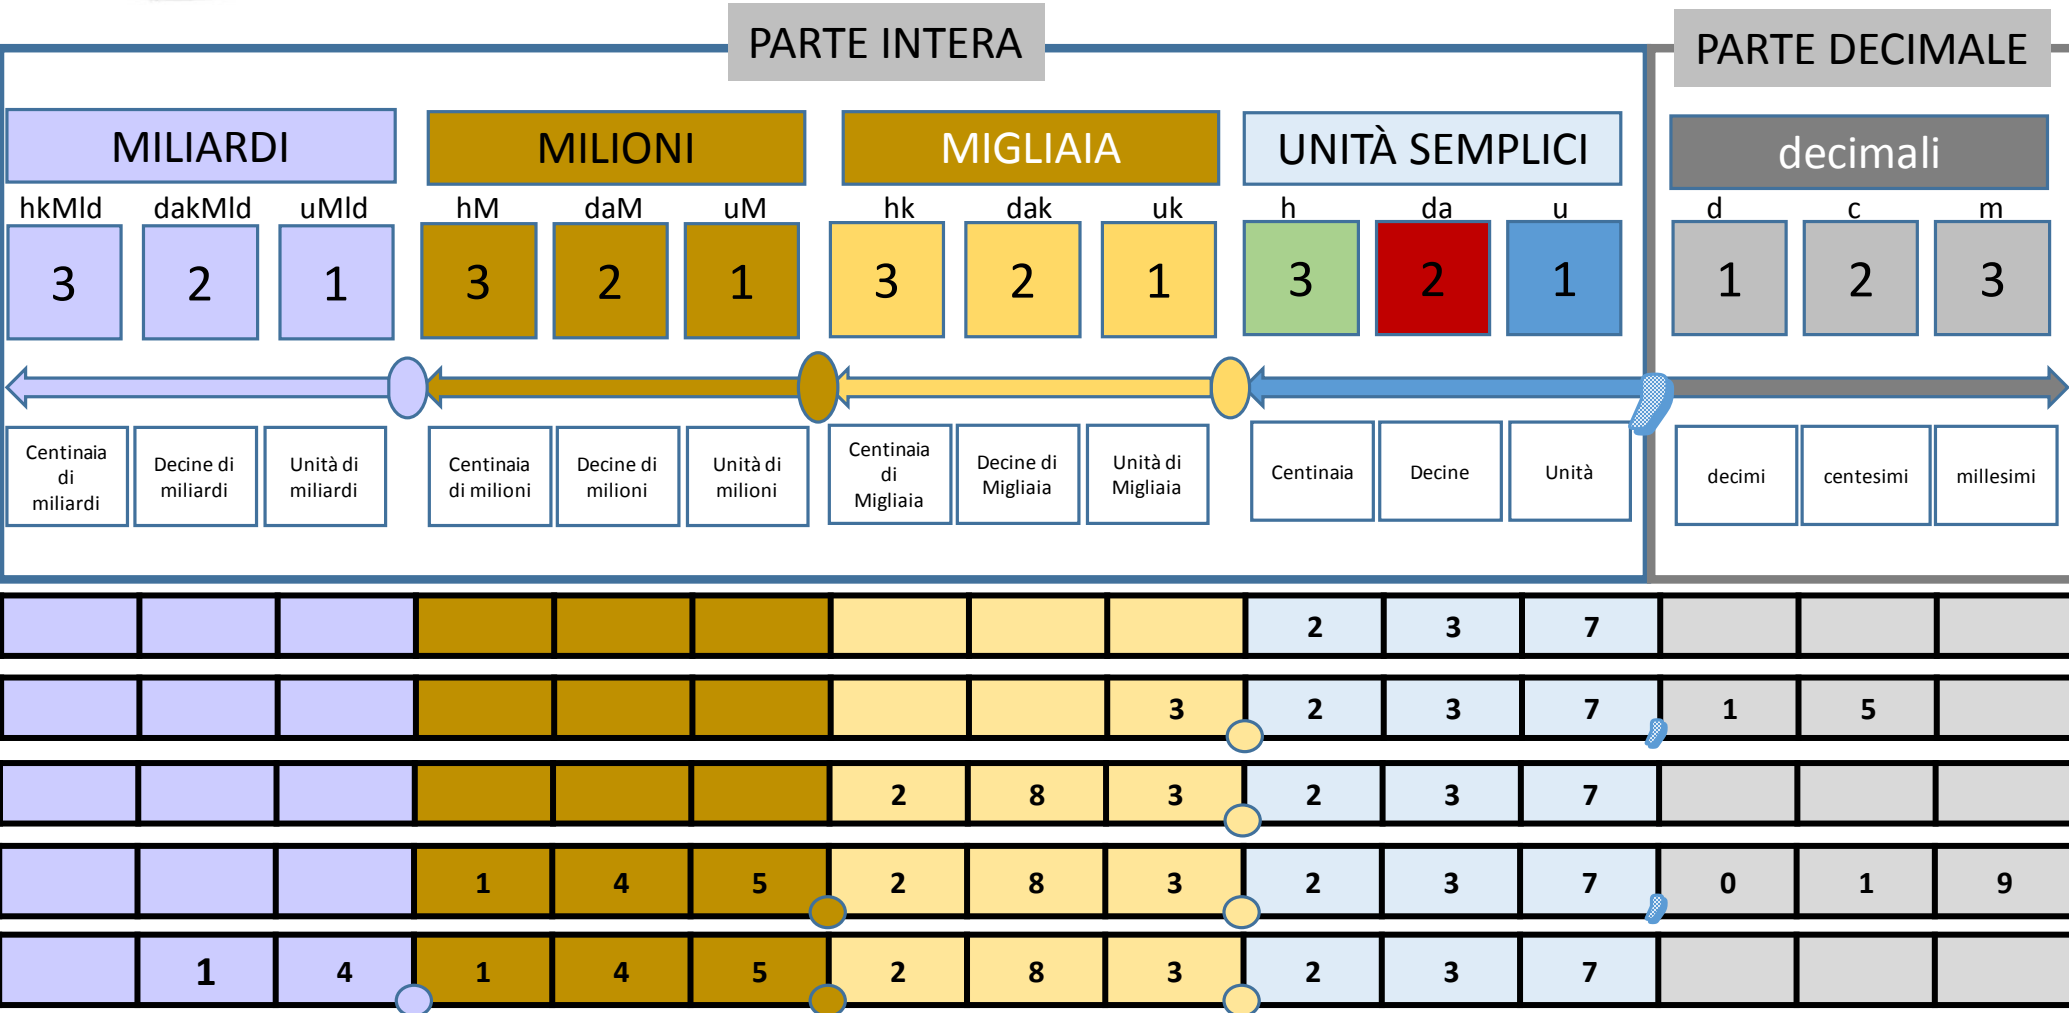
PARTE INTERA

PARTE DECIMALE

| MILIARDI | | | MILIONI | | | MIGLIAIA | | | UNITÀ SEMPLICI | | | decimali | | |
|---|---|---|---|---|---|---|---|---|---|---|---|---|---|---|
| hkMld | dakMld | uMld | hM | daM | uM | hk | dak | uk | h | da | u | d | c | m |
| 3 | 2 | 1 | 3 | 2 | 1 | 3 | 2 | 1 | 3 | 2 | 1 | 1 | 2 | 3 |
| Centinaia di miliardi | Decine di miliardi | Unità di miliardi | Centinaia di milioni | Decine di milioni | Unità di milioni | Centinaia di Migliaia | Decine di Migliaia | Unità di Migliaia | Centinaia | Decine | Unità | decimi | centesimi | millesimi |

| | | | | | | | | | | | | | | |
|---|---|---|---|---|---|---|---|---|---|---|---|---|---|---|
| | | | | | | | | | 2 | 3 | 7 | | | |
| | | | | | | | | 3 | 2 | 3 | 7 | 1 | 5 | |
| | | | | | | 2 | 8 | 3 | 2 | 3 | 7 | | | |
| | | | 1 | 4 | 5 | 2 | 8 | 3 | 2 | 3 | 7 | 0 | 1 | 9 |
| | 1 | 4 | 1 | 4 | 5 | 2 | 8 | 3 | 2 | 3 | 7 | | | |